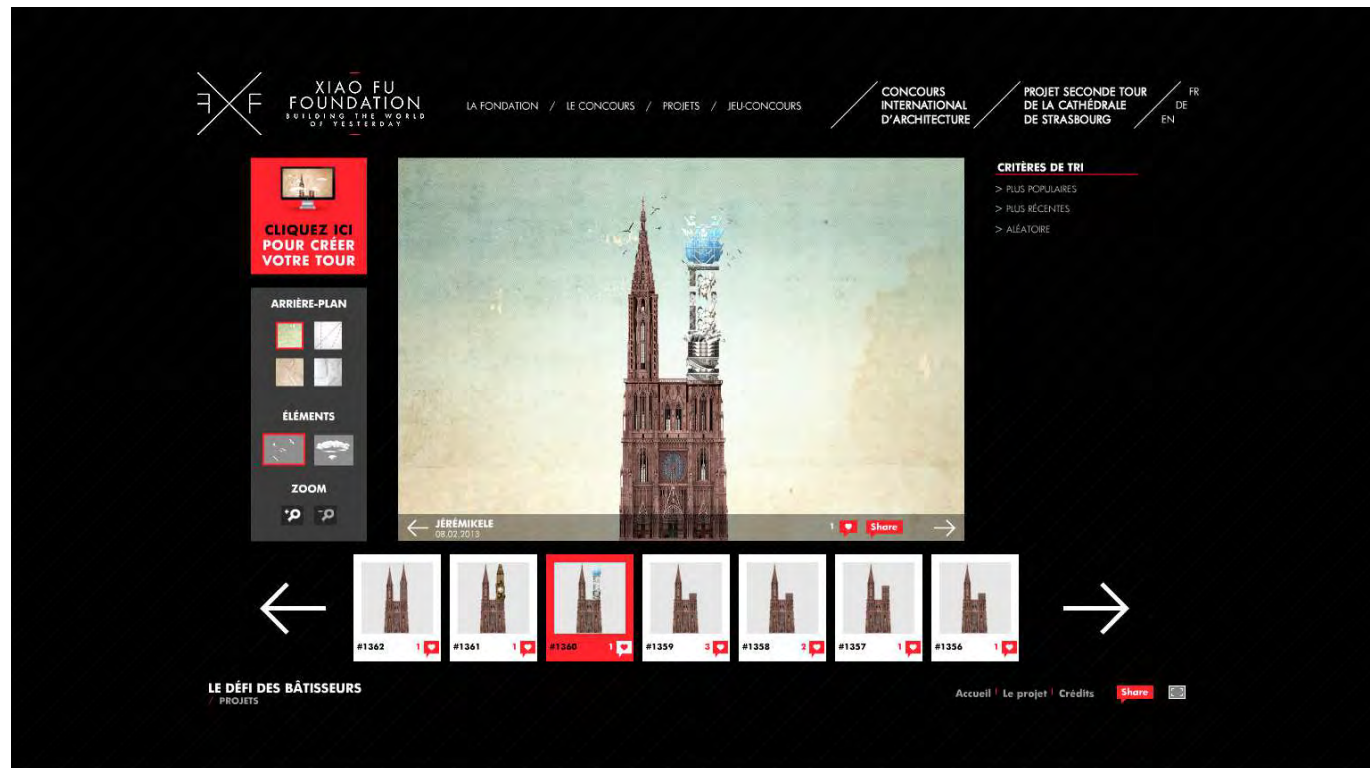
XIAO FU FOUNDATION
BUILDING THE WORLD OF YESTERDAY

LA FONDATION / LE CONCOURS / PROJETS / JEU-CONCOURS

CONCOURS INTERNATIONAL D'ARCHITECTURE

PROJET SECONDE TOUR DE LA CATHÉDRALE DE STRASBOURG

FR
DE
EN

CLIQUEZ ICI POUR CRÉER VOTRE TOUR

ARRIÈRE-PLAN

ÉLÉMENTS

ZOOM

CRITÈRES DE TRI
> PLUS POPULAIRES
> PLUS RÉCENTES
> ALÉATOIRE

JÉRÉMIKELE
08.02.2013

1 Share

#1362 1
#1361 1
#1360 1
#1359 3
#1358 2
#1357 1
#1356 1

LE DÉFI DES BÂTISSEURS
/ PROJETS

Accueil | Le projet | Crédits Share